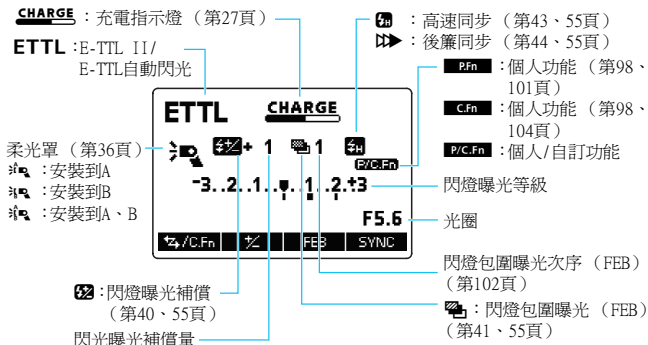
CHARGE：充電指示燈（第27頁）

ETTL：E-TTL II/E-TTL自動閃光

$\frac{4}{H}$：高速同步（第43、55頁）

▶▶：後簾同步（第44、55頁）

P.Fn：個人功能（第98、101頁）

C.Fn：個人功能（第98、104頁）

P/C.Fn：個人/自訂功能

柔光罩（第36頁）

：安裝到A

：安裝到B

：安裝到A、B

ETTL CHARGE

+ 1 1

P/C.Fn

-3..2..1..0..1..2.+3

F5.6

/C.Fn | | FEB | SYNC

閃燈曝光等級

光圈

閃燈包圍曝光次序（FEB）（第102頁）

：閃燈曝光補償（第40、55頁）

：閃燈包圍曝光（FEB）（第41、55頁）

閃光曝光補償量